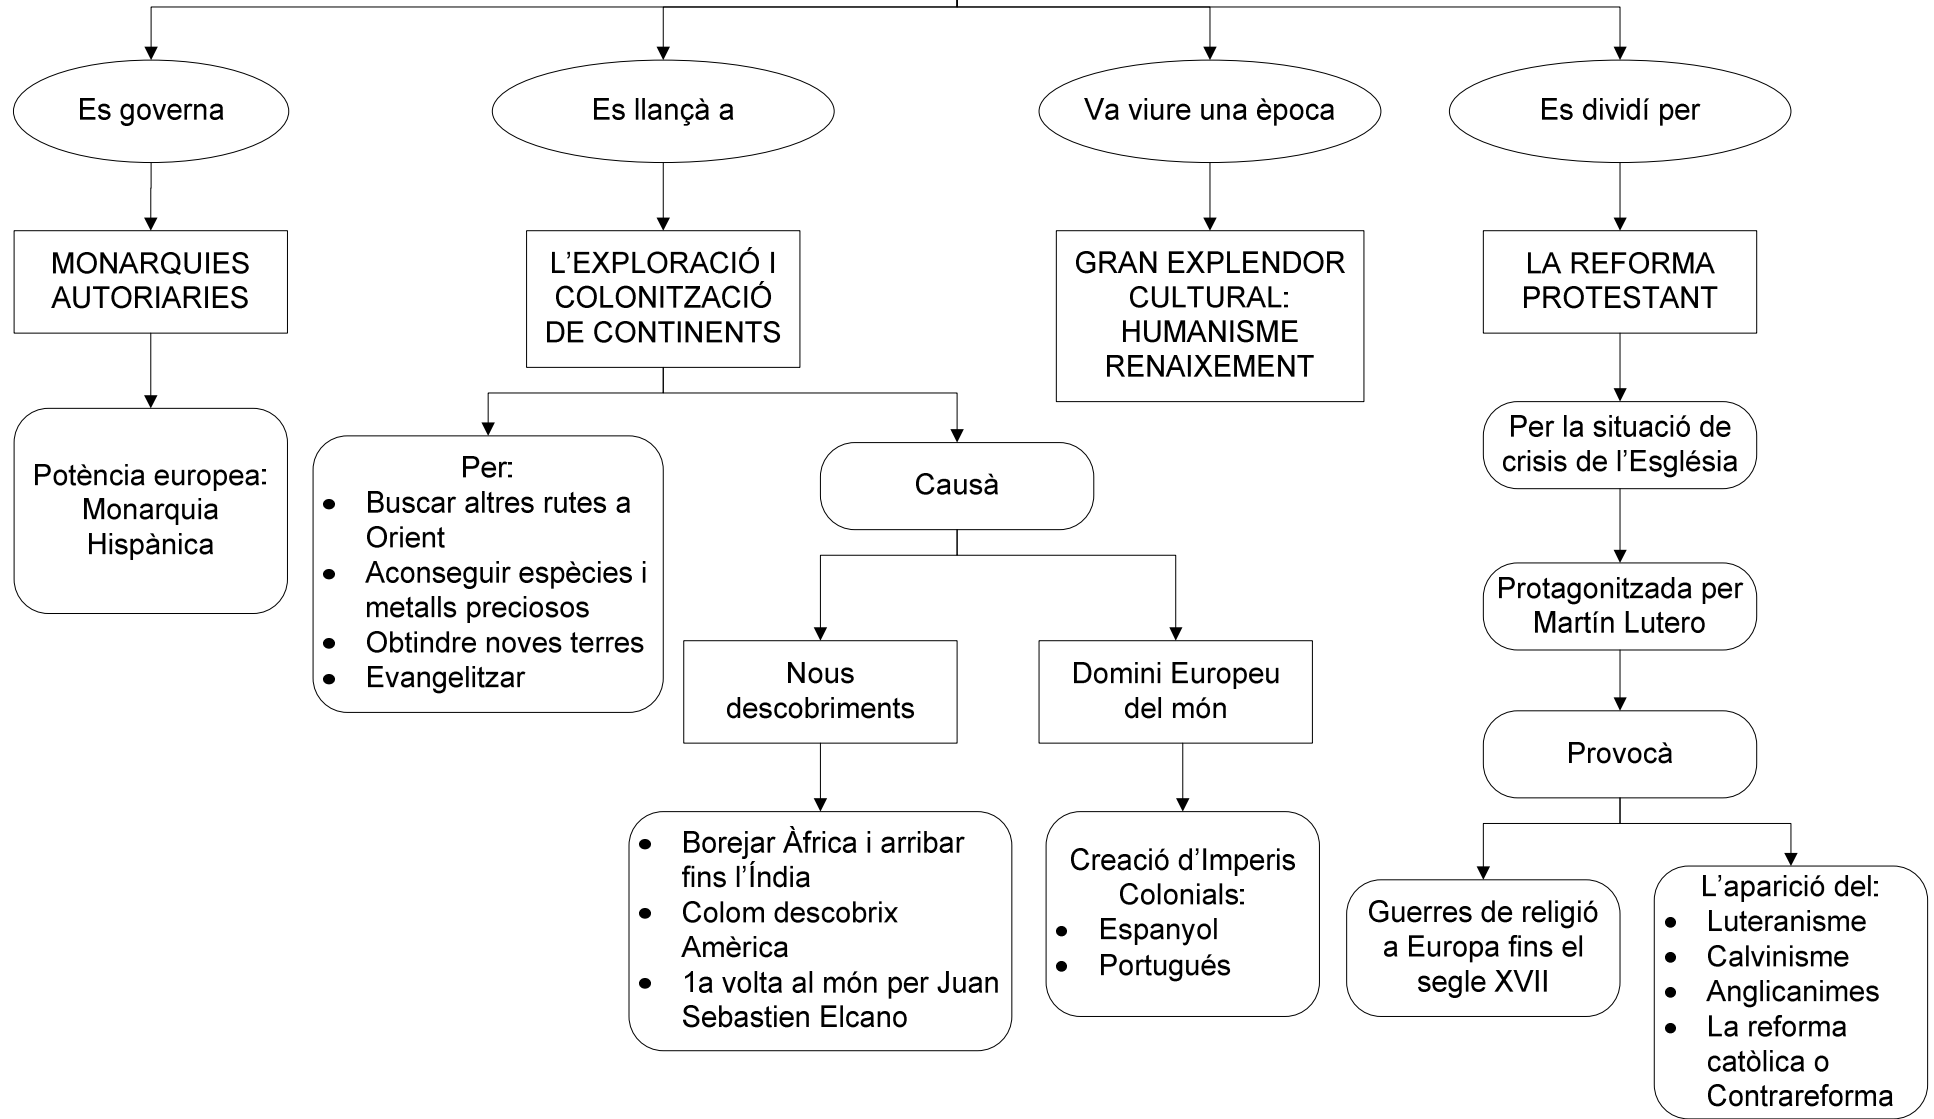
Es governa

MONARQUIES AUTORIARIES

Potència europea: Monarquia Hispànica

Es llança a

L'EXPLORACIÓ I COLONITZACIÓ DE CONTINENTS

Per:
- Buscar altres rutes a Orient
- Aconseguir espècies i metalls preciosos
- Obtindre noves terres
- Evangelitzar

Causà

Nous descobriments

- Borejar Àfrica i arribar fins l'Índia
- Colom descobrix Amèrica
- 1a volta al món per Juan Sebastien Elcano

Domini Europeu del món

Creació d'Imperis Colonials:
- Espanyol
- Portugués

Va viure una època

GRAN EXPLENDOR CULTURAL: HUMANISME RENAIXEMENT

Es dividí per

LA REFORMA PROTESTANT

Per la situació de crisis de l'Església

Protagonitzada per Martín Lutero

Provocà

Guerres de religió a Europa fins el segle XVII

L'aparició del:
- Luteranisme
- Calvinisme
- Anglicanimes
- La reforma catòlica o Contrareforma